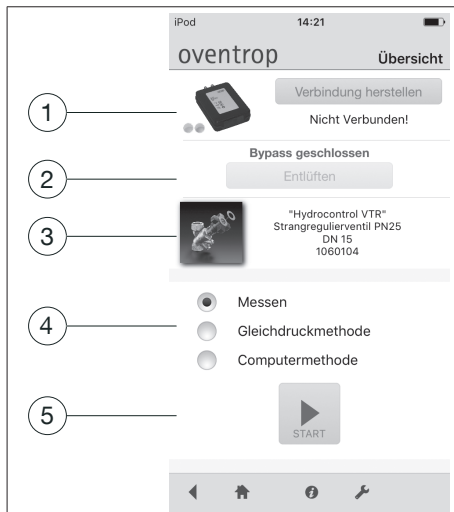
iPod 14:21

oventrop Übersicht

1

Verbindung herstellen

Nicht Verbunden!

Bypass geschlossen

2

Entlüften

3

"Hydrocontrol VTR"
Strangregulierventil PN25
DN 15
1060104

4

Messen

Gleichdruckmethode

Computermethode

5

START